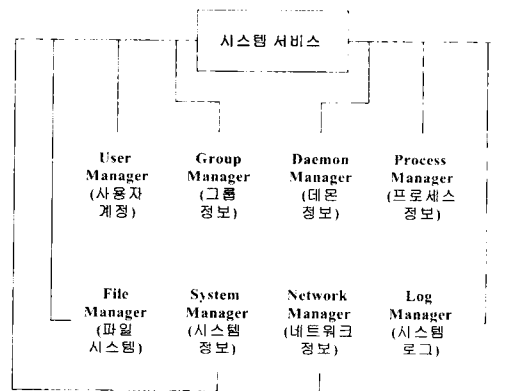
시스템 서비스

User Manager (사용자 계정)

Group Manager (그룹 정보)

Daemon Manager (데몬 정보)

Process Manager (프로세스 정보)

File Manager (파일 시스템)

System Manager (시스템 정보)

Network Manager (네트워크 정보)

Log Manager (시스템 로그)